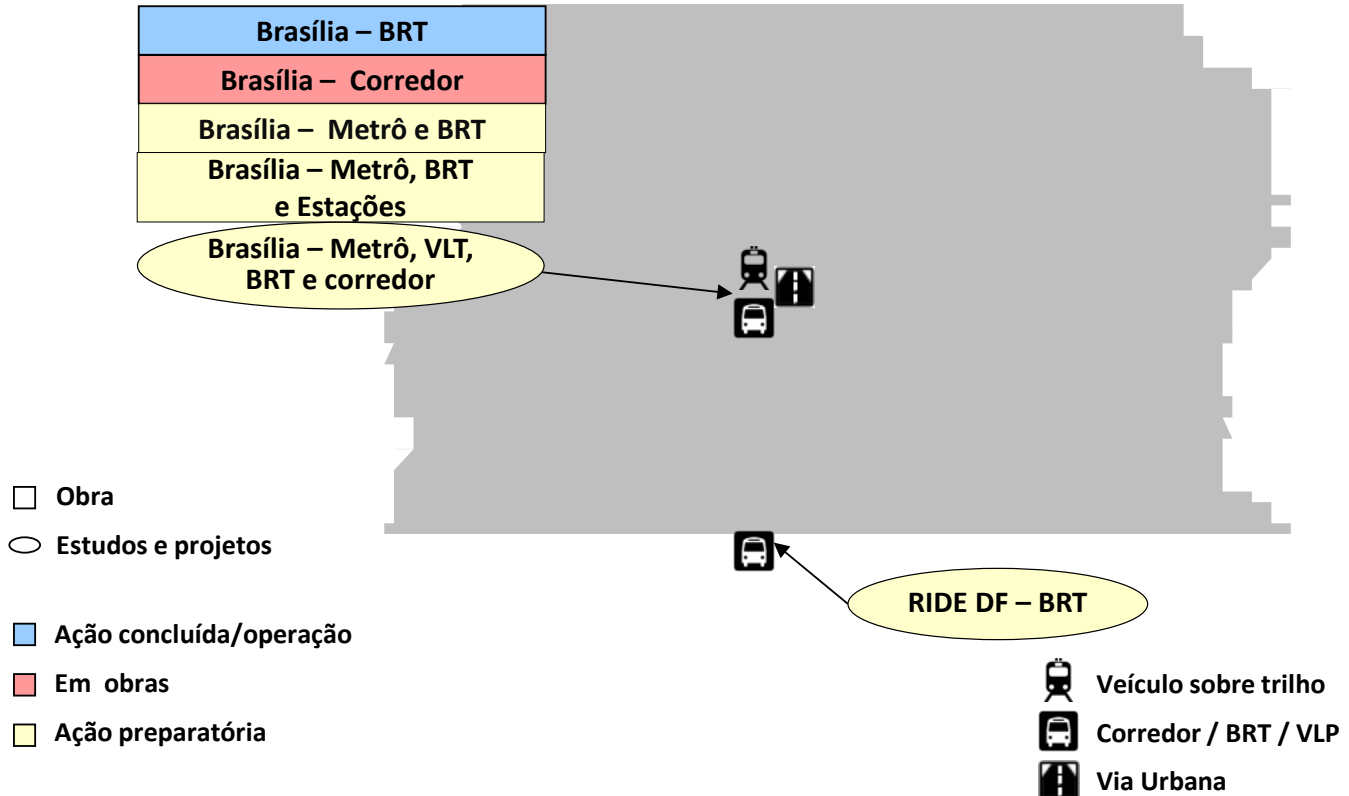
Brasília – BRT

Brasília – Corredor

Brasília – Metrô e BRT

Brasília – Metrô, BRT e Estações

Brasília – Metrô, VLT, BRT e corredor

RIDE DF – BRT

Obra

Estudos e projetos

Ação concluída/operação

Em obras

Ação preparatória

Veículo sobre trilho

Corredor / BRT / VLP

Via Urbana